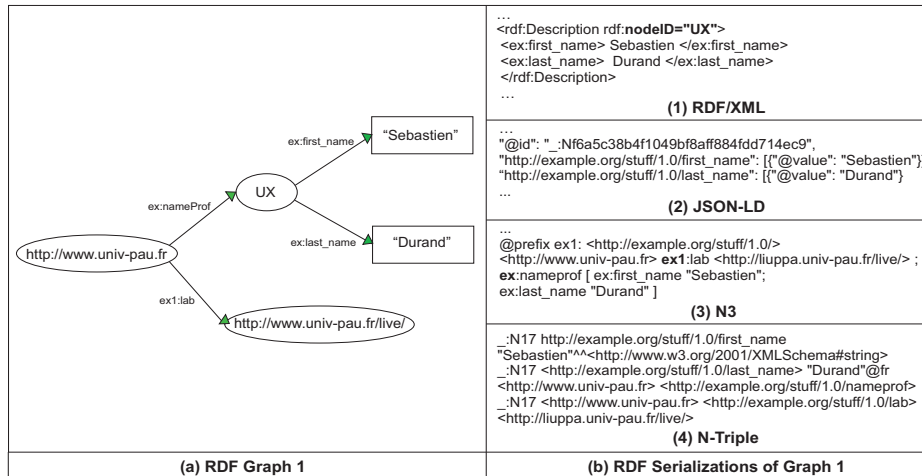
"Sebastien"

ex:first_name

UX

ex:nameProf

ex:last_name

"Durand"

http://www.univ-pau.fr

ex1:lab

http://www.univ-pau.fr/live/

(a) RDF Graph 1

…
<rdf:Description rdf:**nodeID="UX"**>
<ex:first_name> Sebastien </ex:first_name>
<ex:last_name> Durand </ex:last_name>
</rdf:Description>
…

**(1) RDF/XML**

…
"@id": "_:Nf6a5c38b4f1049bf8aff884fdd714ec9",
"http://example.org/stuff/1.0/first_name": [{"@value": "Sebastien"}
"http://example.org/stuff/1.0/last_name": [{"@value": "Durand"}
...

**(2) JSON-LD**

...
@prefix ex1: <http://example.org/stuff/1.0/>
<http://www.univ-pau.fr> **ex1**:lab <http://liuppa.univ-pau.fr/live/> ;
**ex**:nameprof [ ex:first_name "Sebastien";
ex:last_name "Durand" ]

**(3) N3**

_:N17 http://example.org/stuff/1.0/first_name
"Sebastien"^^<http://www.w3.org/2001/XMLSchema#string>
_:N17 <http://example.org/stuff/1.0/last_name> "Durand"@fr
<http://www.univ-pau.fr> <http://example.org/stuff/1.0/nameprof>
_:N17 <http://www.univ-pau.fr> <http://example.org/stuff/1.0/lab>
<http://liuppa.univ-pau.fr/live/>

**(4) N-Triple**

(b) RDF Serializations of Graph 1